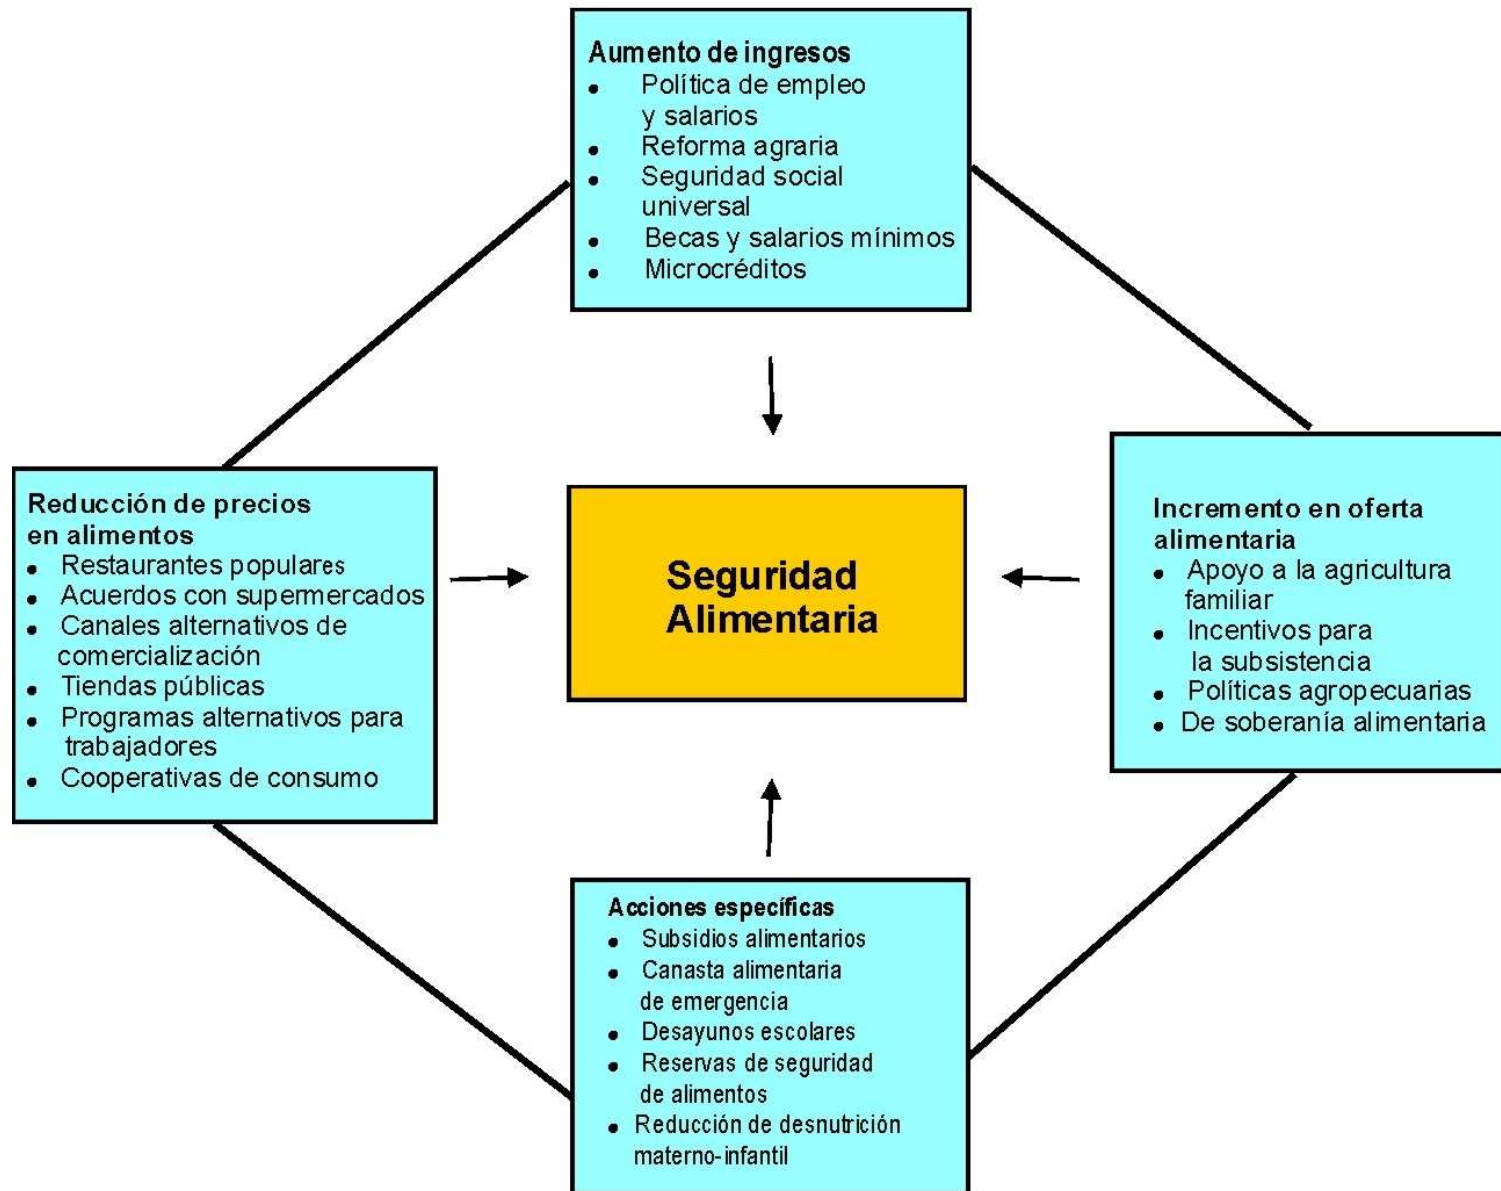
Aumento de ingresos
- Política de empleo y salarios
- Reforma agraria
- Seguridad social universal
- Becas y salarios mínimos
- Microcréditos

Reducción de precios en alimentos
- Restaurantes populares
- Acuerdos con supermercados
- Canales alternativos de comercialización
- Tiendas públicas
- Programas alternativos para trabajadores
- Cooperativas de consumo

Seguridad Alimentaria

Incremento en oferta alimentaria
- Apoyo a la agricultura familiar
- Incentivos para la subsistencia
- Políticas agropecuarias
- De soberanía alimentaria

Acciones específicas
- Subsidios alimentarios
- Canasta alimentaria de emergencia
- Desayunos escolares
- Reservas de seguridad de alimentos
- Reducción de desnutrición materno-infantil